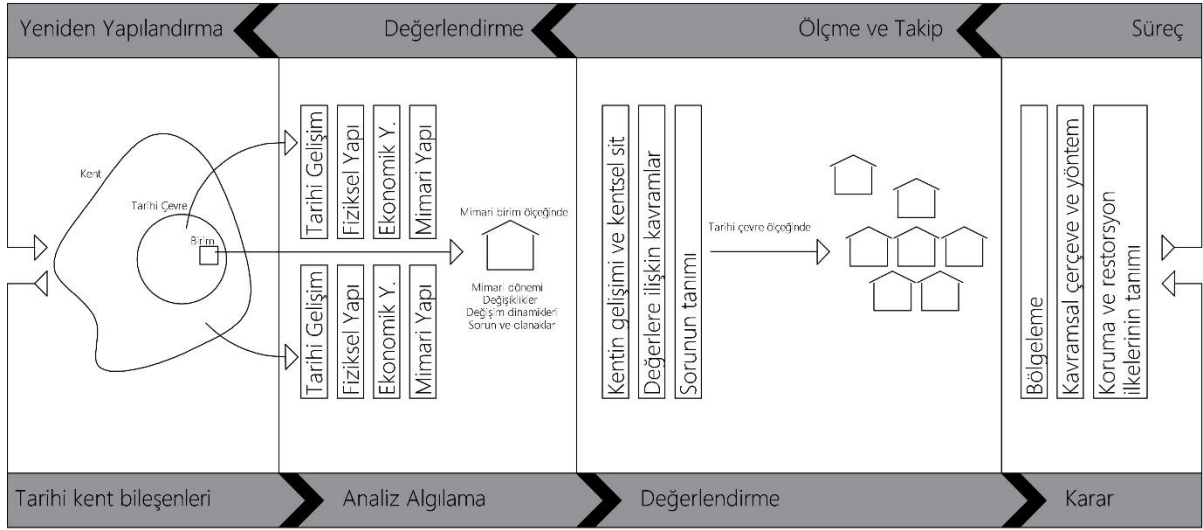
Yeniden Yapılandırma

Değerlendirme

Ölçme ve Takip

Süreç

Kent

Tarihi Çevre

Birim

Tarihi Gelişim

Fiziksel Yapı

Ekonomik Y.

Mimari Yapı

Tarihi Gelişim

Fiziksel Yapı

Ekonomik Y.

Mimari Yapı

Mimari birim ölçeğinde

Mimari dönemi
Değişiklikler
Değişim dinamikleri
Sorun ve olanaklar

Kentin gelişimi ve kentsel sit

Değerlere ilişkin kavramlar

Sorunun tanımı

Tarihi çevre ölçeğinde

Bölgeleme

Kavramsal çerçeve ve yöntem

Koruma ve restorsyon ilkelerinin tanımı

Tarihi kent bileşenleri

Analiz Algılama

Değerlendirme

Karar